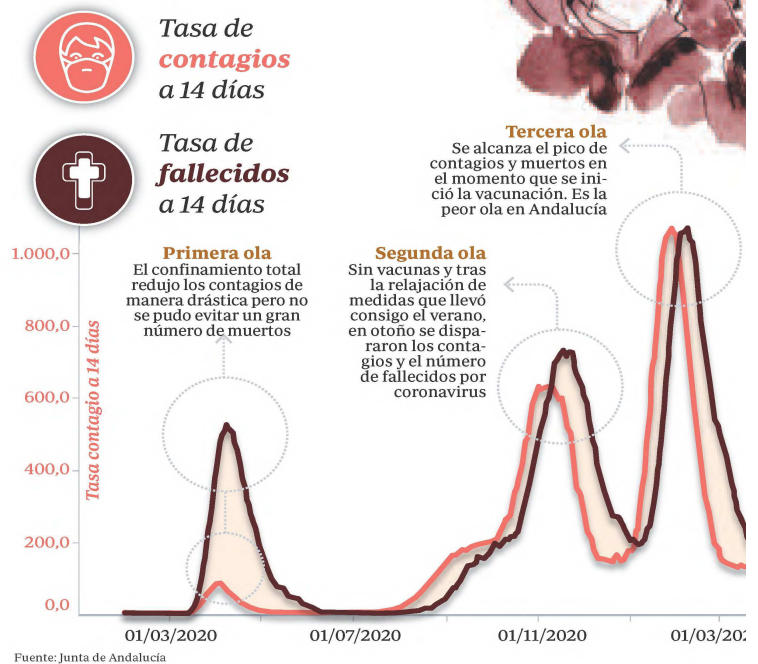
Tasa de contagios a 14 días

Tasa de fallecidos a 14 días

Tercera ola
Se alcanza el pico de contagios y muertos en el momento que se inició la vacunación. Es la peor ola en Andalucía

Primera ola
El confinamiento total redujo los contagios de manera drástica pero no se pudo evitar un gran número de muertos

Segunda ola
Sin vacunas y tras la relajación de medidas que llevó consigo el verano, en otoño se dispararon los contagios y el número de fallecidos por coronavirus

1.000,0
800,0
600,0
400,0
200,0
0,0

Tasa contagio a 14 días

01/03/2020
01/07/2020
01/11/2020
01/03/20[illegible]

Fuente: Junta de Andalucía